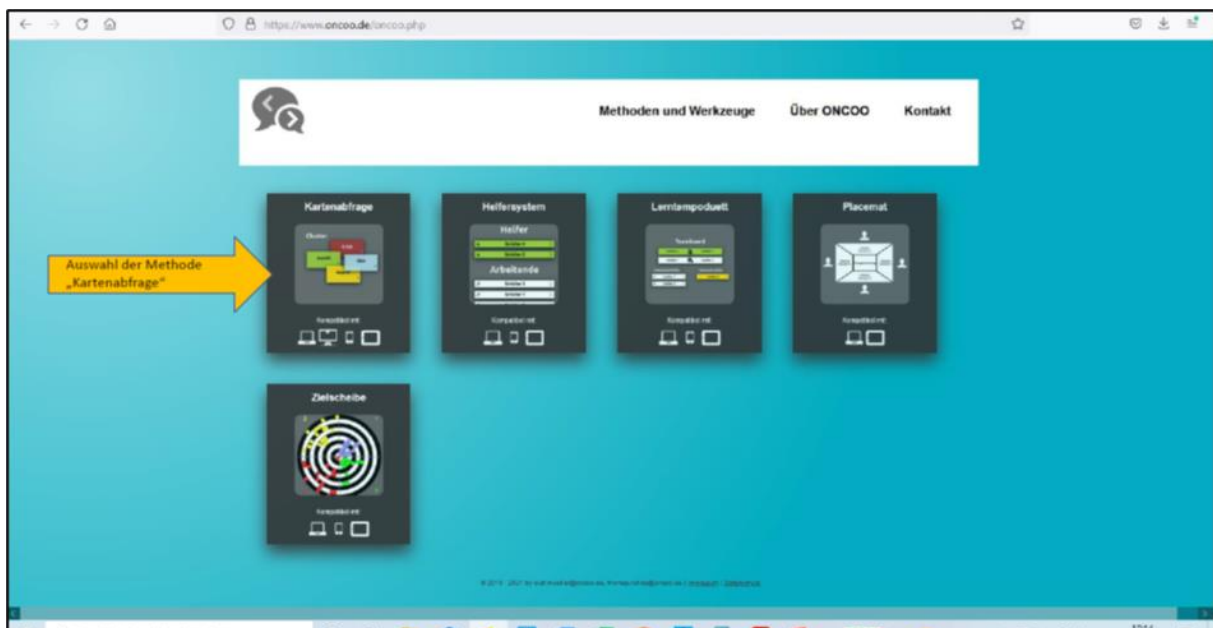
https://www.oncoo.de/oncoo.php

Methoden und Werkzeuge Über ONCOO Kontakt

Kartenabfrage

Helfersystem

Helfer

Arbeitende

Lerntempoduett

Placemat

Auswahl der Methode „Kartenabfrage"

Kompatibel mit

Kompatibel mit

Kompatibel mit

Kompatibel mit

Zielscheibe

Kompatibel mit

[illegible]